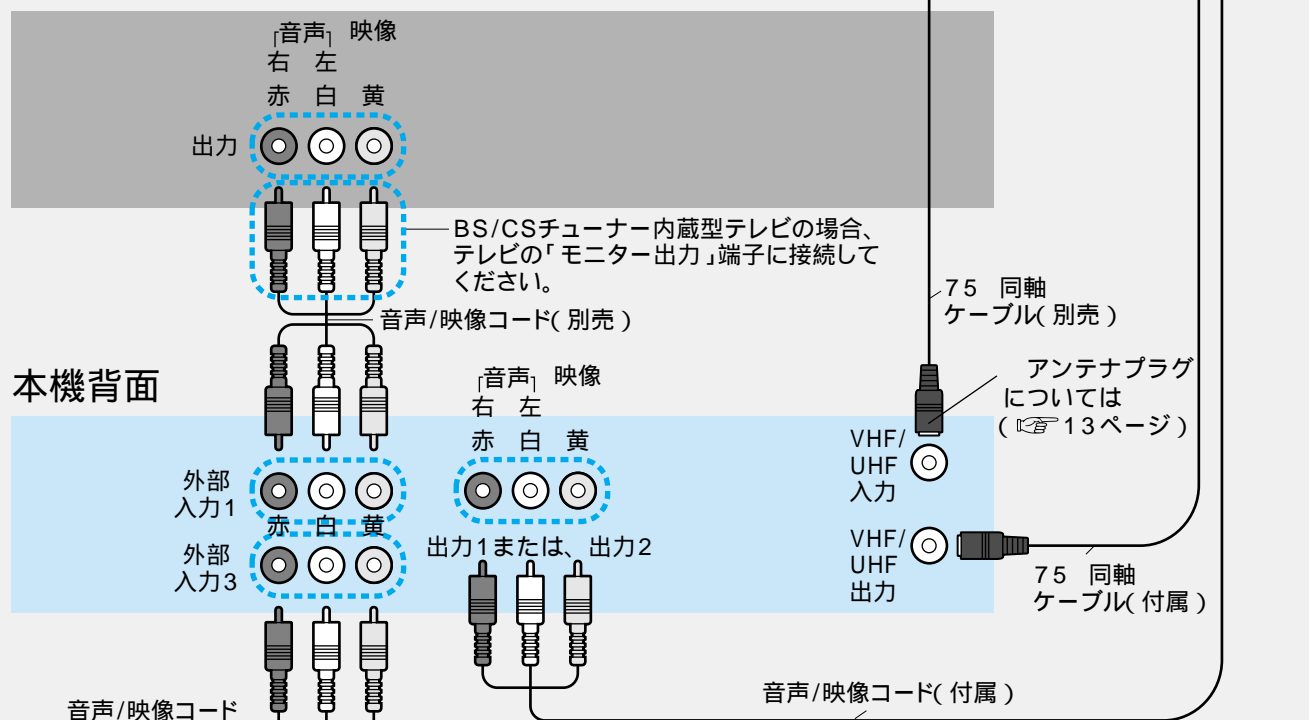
┌音声┐ 映像
右 左
赤 白 黄
出力

BS/CSチューナー内蔵型テレビの場合、テレビの「モニター出力」端子に接続してください。

音声/映像コード(別売)

75 同軸ケーブル(別売)

本機背面

┌音声┐ 映像
右 左
赤 白 黄

アンテナプラグについては(☞13ページ)

VHF/UHF入力

外部入力1
赤 白 黄
外部入力3

出力1または、出力2

VHF/UHF出力

75 同軸ケーブル(付属)

音声/映像コード(付属)

音声/映像コード